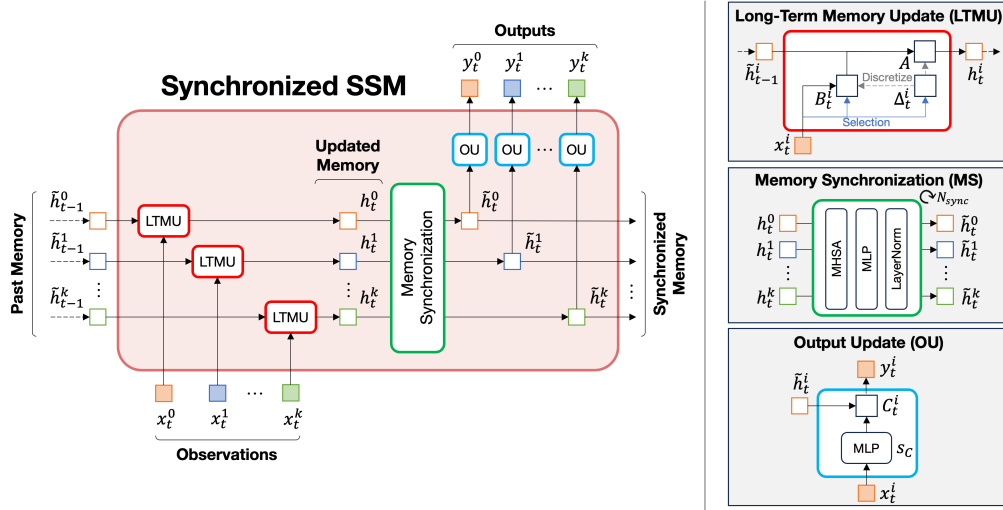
Synchronized SSM

Outputs

$y_t^0$ $y_t^1$ … $y_t^k$

OU OU … OU

Updated Memory

Past Memory

$\tilde{h}_{t-1}^0$ $\tilde{h}_{t-1}^1$ ⋮ $\tilde{h}_{t-1}^k$

LTMU LTMU LTMU

$h_t^0$ $h_t^1$ ⋮ $h_t^k$

Memory Synchronization

$\tilde{h}_t^0$ $\tilde{h}_t^1$ $\tilde{h}_t^k$ ⋮

Synchronized Memory

$x_t^0$ $x_t^1$ … $x_t^k$

Observations

Long-Term Memory Update (LTMU)

$\tilde{h}_{t-1}^i$ $A$ $h_t^i$ $B_t^i$ Discretize $\Delta_t^i$ Selection $x_t^i$

Memory Synchronization (MS)

$N_{sync}$

$h_t^0$ $h_t^1$ ⋮ $h_t^k$ MHSA MLP LayerNorm $\tilde{h}_t^0$ $\tilde{h}_t^1$ ⋮ $\tilde{h}_t^k$

Output Update (OU)

$\tilde{h}_t^i$ $y_t^i$ $C_t^i$ MLP $s_C$ $x_t^i$